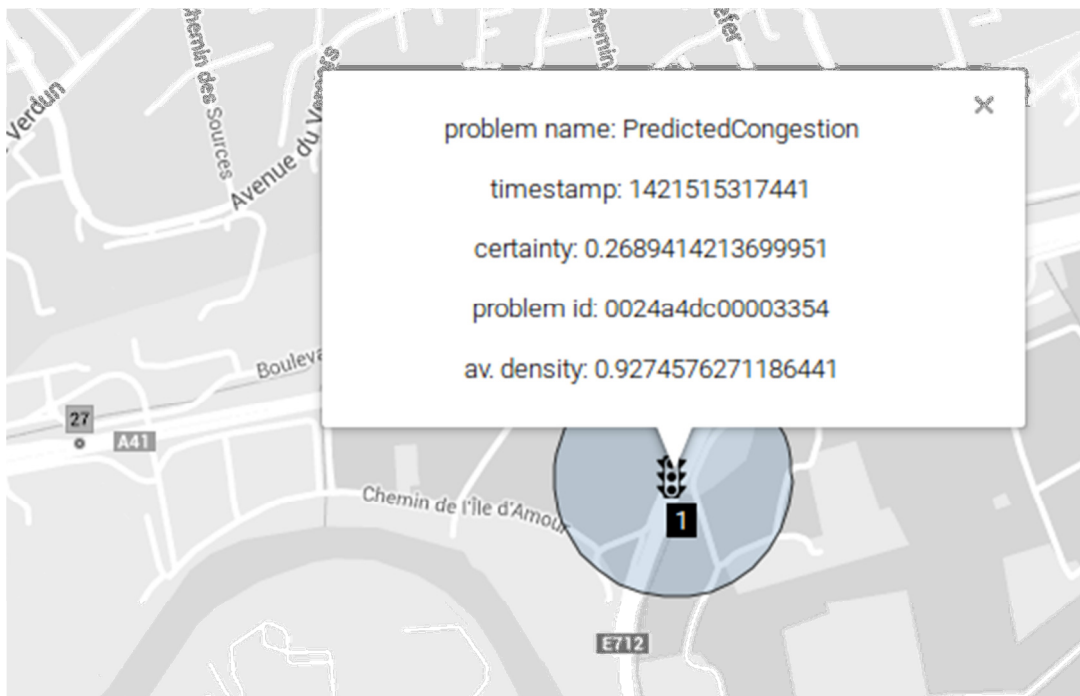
Verdun

Chemin des Sources

Avenue du V

Chemin

efer

problem name: PredictedCongestion

timestamp: 1421515317441

certainty: 0.2689414213699951

problem id: 0024a4dc00003354

av. density: 0.9274576271186441

×

Bouleva

27

A41

Chemin de l'Île d'Amour

1

E712